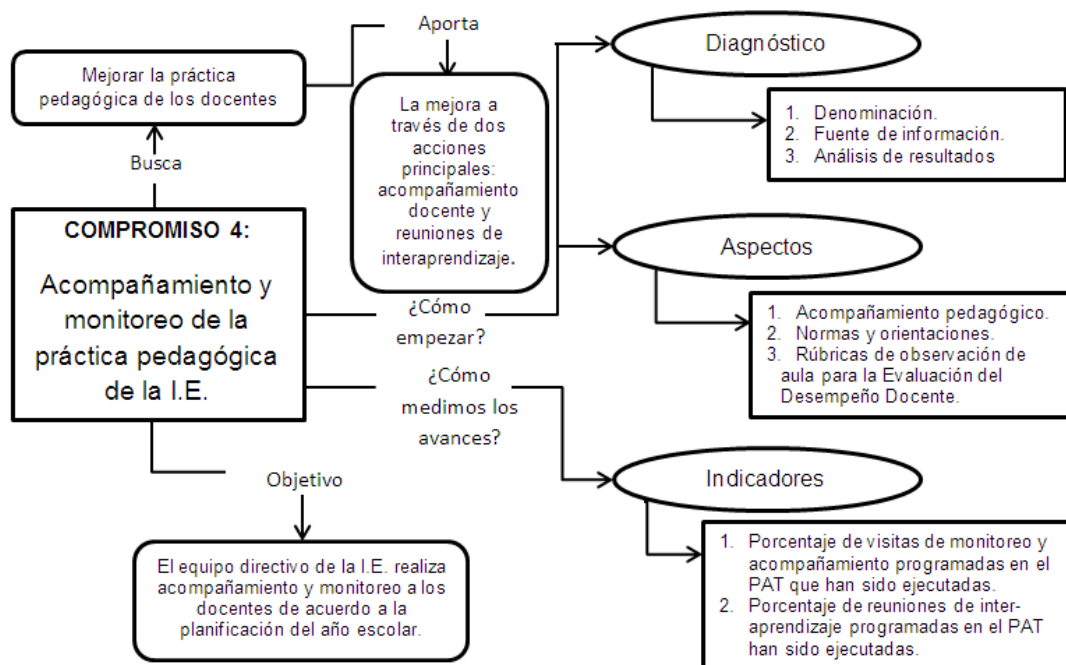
Aporta

Mejorar la práctica pedagógica de los docentes

Busca

La mejora a través de dos acciones principales: acompañamiento docente y reuniones de interaprendizaje.

Diagnóstico

1. Denominación.
2. Fuente de información.
3. Análisis de resultados

COMPROMISO 4:

Acompañamiento y monitoreo de la práctica pedagógica de la I.E.

Aspectos

¿Cómo empezar?

1. Acompañamiento pedagógico.
2. Normas y orientaciones.
3. Rúbricas de observación de aula para la Evaluación del Desempeño Docente.

¿Cómo medimos los avances?

Indicadores

Objetivo

El equipo directivo de la I.E. realiza acompañamiento y monitoreo a los docentes de acuerdo a la planificación del año escolar.

1. Porcentaje de visitas de monitoreo y acompañamiento programadas en el PAT que han sido ejecutadas.
2. Porcentaje de reuniones de interaprendizaje programadas en el PAT han sido ejecutadas.